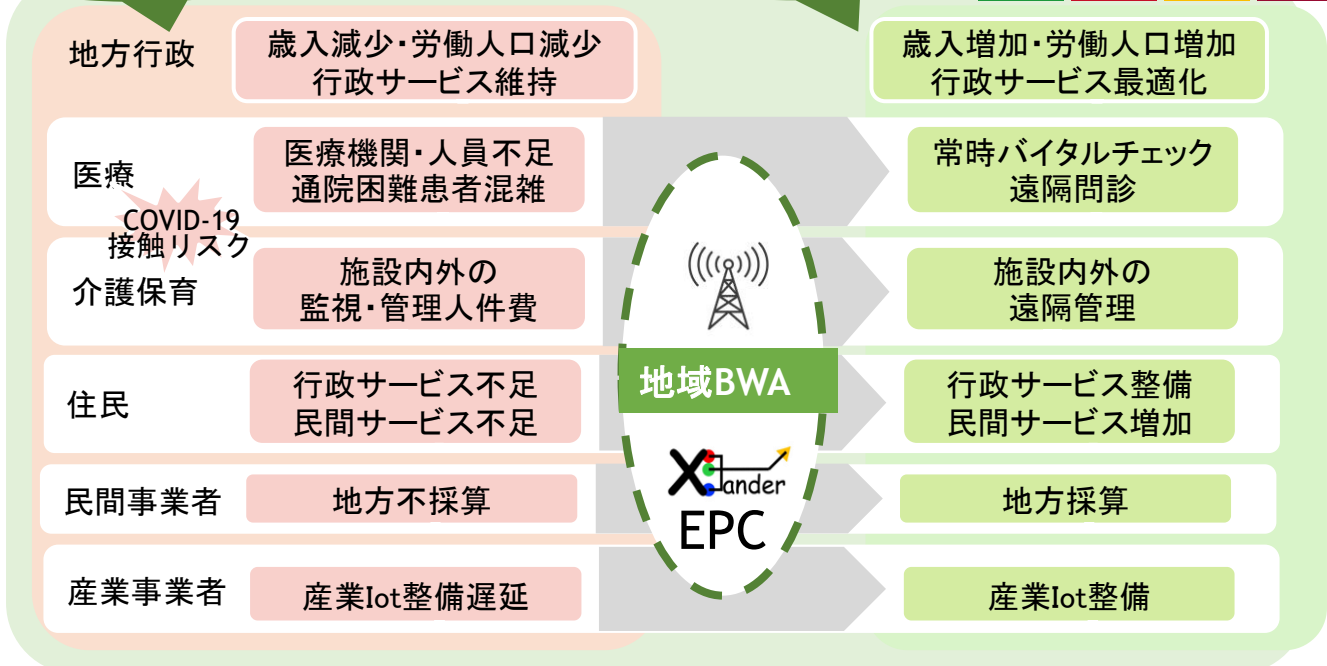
地方行政
歳入減少・労働人口減少
行政サービス維持

歳入増加・労働人口増加
行政サービス最適化

医療
COVID-19
接触リスク
医療機関・人員不足
通院困難患者混雑

常時バイタルチェック
遠隔問診

介護保育
施設内外の
監視・管理人件費

施設内外の
遠隔管理

住民
行政サービス不足
民間サービス不足

行政サービス整備
民間サービス増加

地域BWA

Xander
EPC

民間事業者
地方不採算

地方採算

産業事業者
産業Iot整備遅延

産業Iot整備